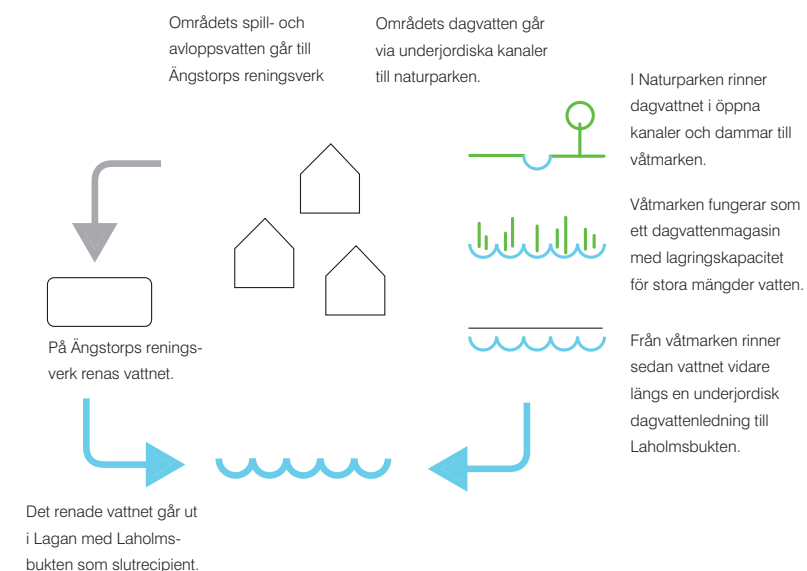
Områdets spill- och avloppsvatten går till Ängstorps reningsverk

Områdets dagvatten går via underjordiska kanaler till naturparken.

I Naturparken rinner dagvattnet i öppna kanaler och dammar till våtmarken.

Våtmarken fungerar som ett dagvattenmagasin med lagringskapacitet för stora mängder vatten.

På Ängstorps reningsverk renas vattnet.

Från våtmarken rinner sedan vattnet vidare längs en underjordisk dagvattenledning till Laholmsbukten.

Det renade vattnet går ut i Lagan med Laholmsbukten som slutrecipient.